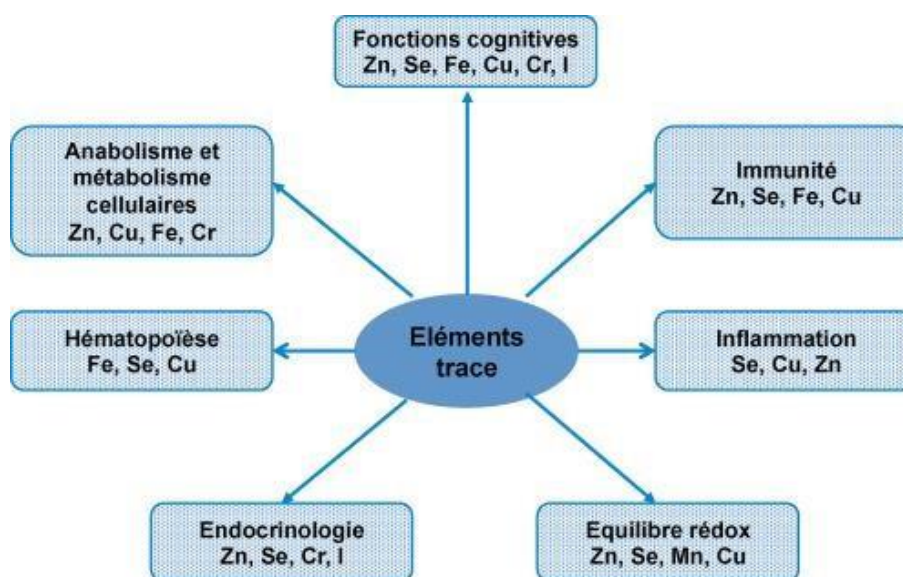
Fonctions cognitives
Zn, Se, Fe, Cu, Cr, I

Anabolisme et métabolisme cellulaires
Zn, Cu, Fe, Cr

Immunité
Zn, Se, Fe, Cu

Hématopoïèse
Fe, Se, Cu

Eléments trace

Inflammation
Se, Cu, Zn

Endocrinologie
Zn, Se, Cr, I

Equilibre rédox
Zn, Se, Mn, Cu